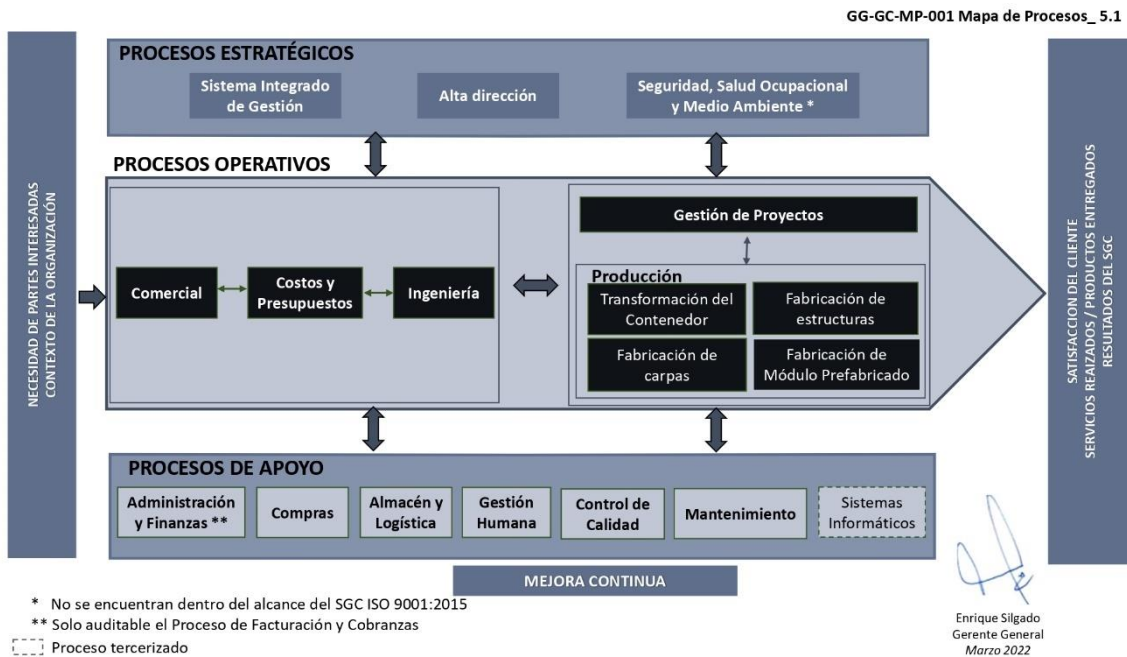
GG-GC-MP-001 Mapa de Procesos_ 5.1

NECESIDAD DE PARTES INTERESADAS
CONTEXTO DE LA ORGANIZACIÓN

PROCESOS ESTRATÉGICOS

Sistema Integrado de Gestión

Alta dirección

Seguridad, Salud Ocupacional y Medio Ambiente *

PROCESOS OPERATIVOS

Comercial

Costos y Presupuestos

Ingeniería

Gestión de Proyectos

Producción

Transformación del Contenedor

Fabricación de estructuras

Fabricación de carpas

Fabricación de Módulo Prefabricado

PROCESOS DE APOYO

Administración y Finanzas **

Compras

Almacén y Logística

Gestión Humana

Control de Calidad

Mantenimiento

Sistemas Informáticos

MEJORA CONTINUA

SATISFACCION DEL CLIENTE
SERVICIOS REAIZADOS / PRODUCTOS ENTREGADOS
RESULTADOS DEL SGC

* No se encuentran dentro del alcance del SGC ISO 9001:2015
** Solo auditable el Proceso de Facturación y Cobranzas
Proceso tercerizado

Enrique Silgado
Gerente General
Marzo 2022